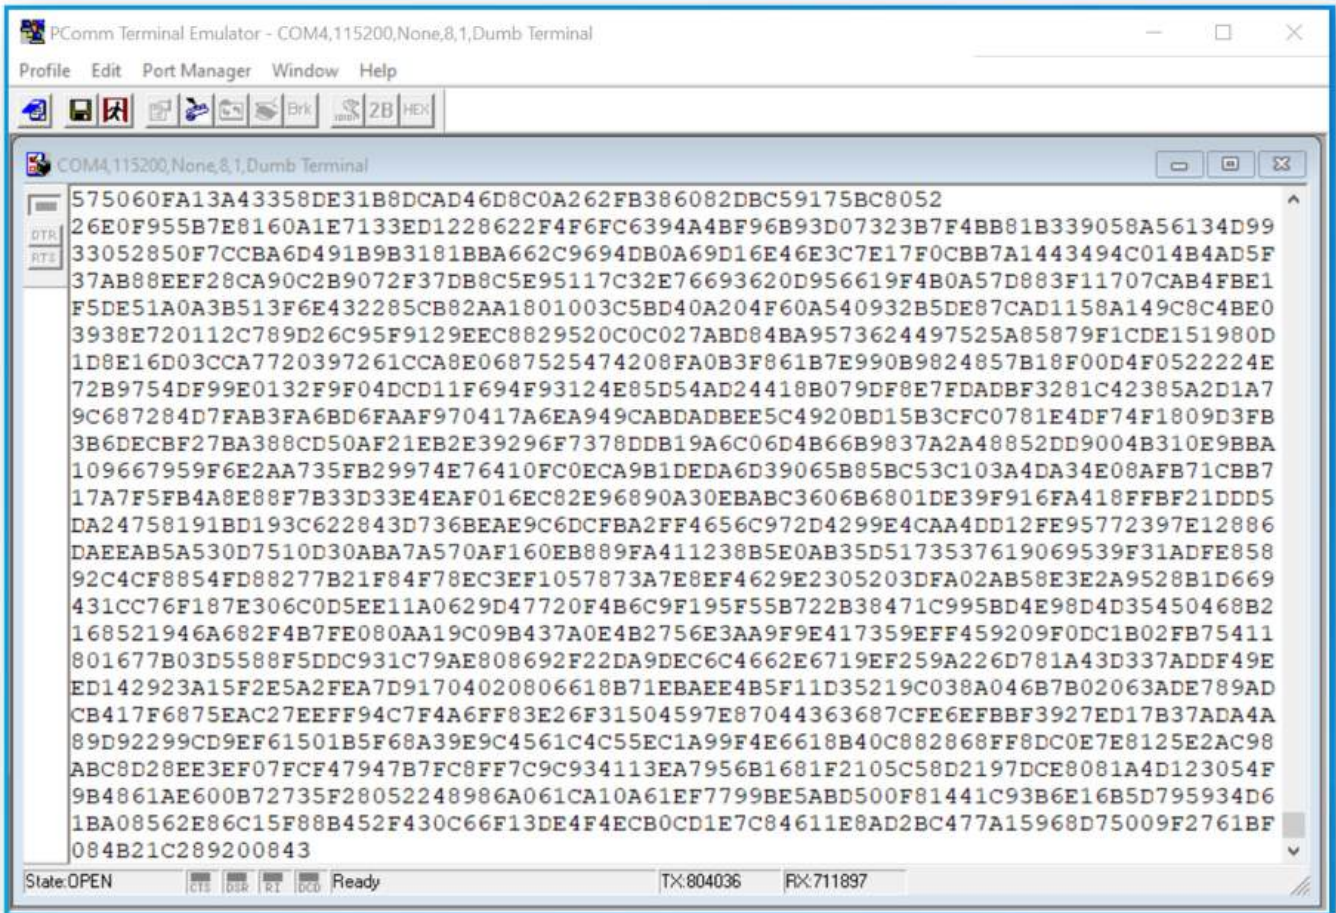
PComm Terminal Emulator - COM4,115200,None,8,1,Dumb Terminal

Profile Edit Port Manager Window Help

Brk 2B HEX

COM4,115200,None,8,1,Dumb Terminal

DTR
RTS

575060FA13A43358DE31B8DCAD46D8C0A262FB386082DBC59175BC8052
26E0F955B7E8160A1E7133ED1228622F4F6FC6394A4BF96B93D07323B7F4BB81B339058A56134D99
33052850F7CCBA6D491B9B3181BBA662C9694DB0A69D16E46E3C7E17F0CBB7A1443494C014B4AD5F
37AB88EEF28CA90C2B9072F37DB8C5E95117C32E76693620D956619F4B0A57D883F11707CAB4FBE1
F5DE51A0A3B513F6E432285CB82AA1801003C5BD40A204F60A540932B5DE87CAD1158A149C8C4BE0
3938E720112C789D26C95F9129EEC8829520C0C027ABD84BA9573624497525A85879F1CDE151980D
1D8E16D03CCA7720397261CCA8E0687525474208FA0B3F861B7E990B9824857B18F00D4F0522224E
72B9754DF99E0132F9F04DCD11F694F93124E85D54AD24418B079DF8E7FDADBF3281C42385A2D1A7
9C687284D7FAB3FA6BD6FAAF970417A6EA949CABDADBEE5C4920BD15B3CFC0781E4DF74F1809D3FB
3B6DECBF27BA388CD50AF21EB2E39296F7378DDB19A6C06D4B66B9837A2A48852DD9004B310E9BBA
109667959F6E2AA735FB29974E76410FC0ECA9B1DEDA6D39065B85BC53C103A4DA34E08AFB71CBB7
17A7F5FB4A8E88F7B33D33E4EAF016EC82E96890A30EBABC3606B6801DE39F916FA418FFBF21DDD5
DA24758191BD193C622843D736BEAE9C6DCFBA2FF4656C972D4299E4CAA4DD12FE95772397E12886
DAEEAB5A530D7510D30ABA7A570AF160EB889FA411238B5E0AB35D5173537619069539F31ADFE858
92C4CF8854FD88277B21F84F78EC3EF1057873A7E8EF4629E2305203DFA02AB58E3E2A9528B1D669
431CC76F187E306C0D5EE11A0629D47720F4B6C9F195F55B722B38471C995BD4E98D4D35450468B2
168521946A682F4B7FE080AA19C09B437A0E4B2756E3AA9F9E417359EFF459209F0DC1B02FB75411
801677B03D5588F5DDC931C79AE808692F22DA9DEC6C4662E6719EF259A226D781A43D337ADDF49E
ED142923A15F2E5A2FEA7D91704020806618B71EBAEE4B5F11D35219C038A046B7B02063ADE789AD
CB417F6875EAC27EEFF94C7F4A6FF83E26F31504597E87044363687CFE6EFBBF3927ED17B37ADA4A
89D92299CD9EF61501B5F68A39E9C4561C4C55EC1A99F4E6618B40C882868FF8DC0E7E8125E2AC98
ABC8D28EE3EF07FCF47947B7FC8FF7C9C934113EA7956B1681F2105C58D2197DCE8081A4D123054F
9B4861AE600B72735F28052248986A061CA10A61EF7799BE5ABD500F81441C93B6E16B5D795934D6
1BA08562E86C15F88B452F430C66F13DE4F4ECB0CD1E7C84611E8AD2BC477A15968D75009F2761BF
084B21C289200843

State:OPEN CTS DSR RI DCD Ready TX:804036 RX:711897